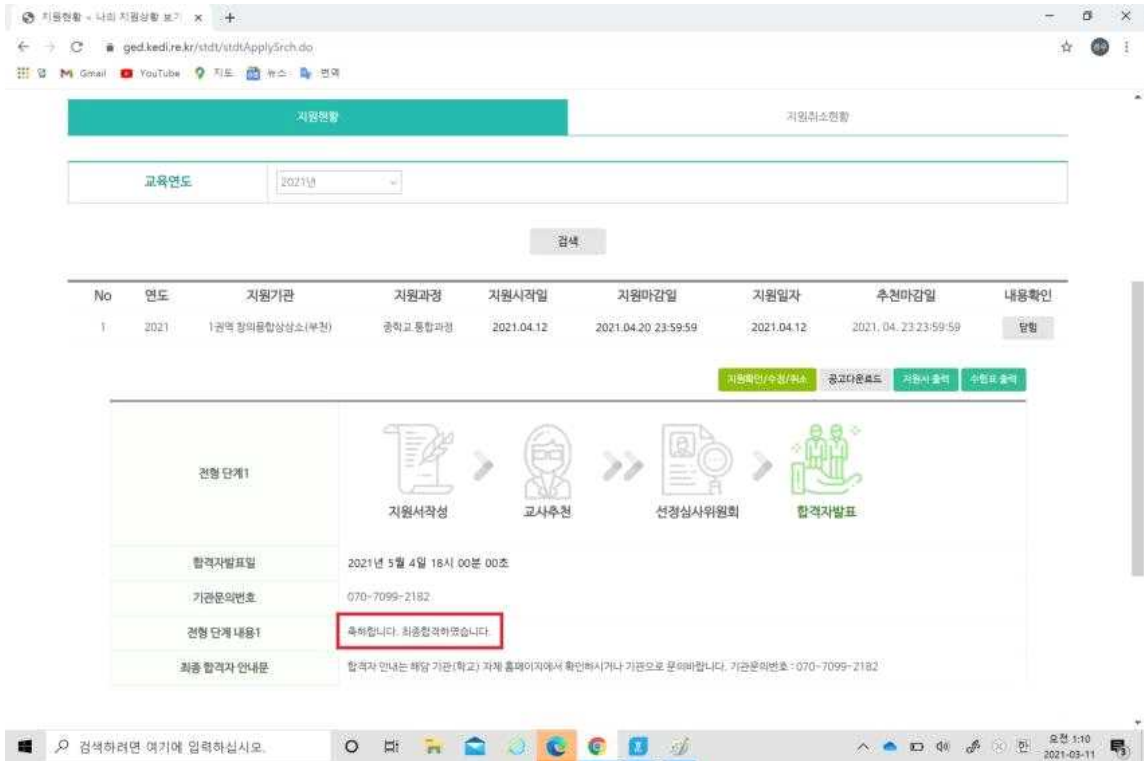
지원현황 - 나의 지원상황 보기 ×  +

ged.kedi.re.kr/stdt/stdtApplySrch.do

앱 Gmail YouTube 지도 뉴스 번역

지원현황

지원취소현황

교육연도 | 2021년

검색

| No | 연도 | 지원기관 | 지원과정 | 지원시작일 | 지원마감일 | 지원일자 | 추천마감일 | 내용확인 |
|---|---|---|---|---|---|---|---|---|
| 1 | 2021 | 1권역 창의융합상상소(부천) | 중학교 통합과정 | 2021.04.12 | 2021.04.20 23:59:59 | 2021.04.12 | 2021. 04. 23 23:59:59 | 닫힘 |

지원확인/수정/취소 공고다운로드 지원서 출력 수험표 출력

전형 단계1

지원서작성 교사추천 선정심사위원회 합격자발표

| 합격자발표일 | 2021년 5월 4일 18시 00분 00초 |
|---|---|
| 기관문의번호 | 070-7099-2182 |
| 전형 단계 내용1 | 축하합니다. 최종합격하였습니다. |
| 최종 합격자 안내문 | 합격자 안내는 해당 기관(학교) 자체 홈페이지에서 확인하시거나 기관으로 문의바랍니다. 기관문의번호 : 070-7099-2182 |

검색하려면 여기에 입력하십시오.

오전 1:10
2021-03-11